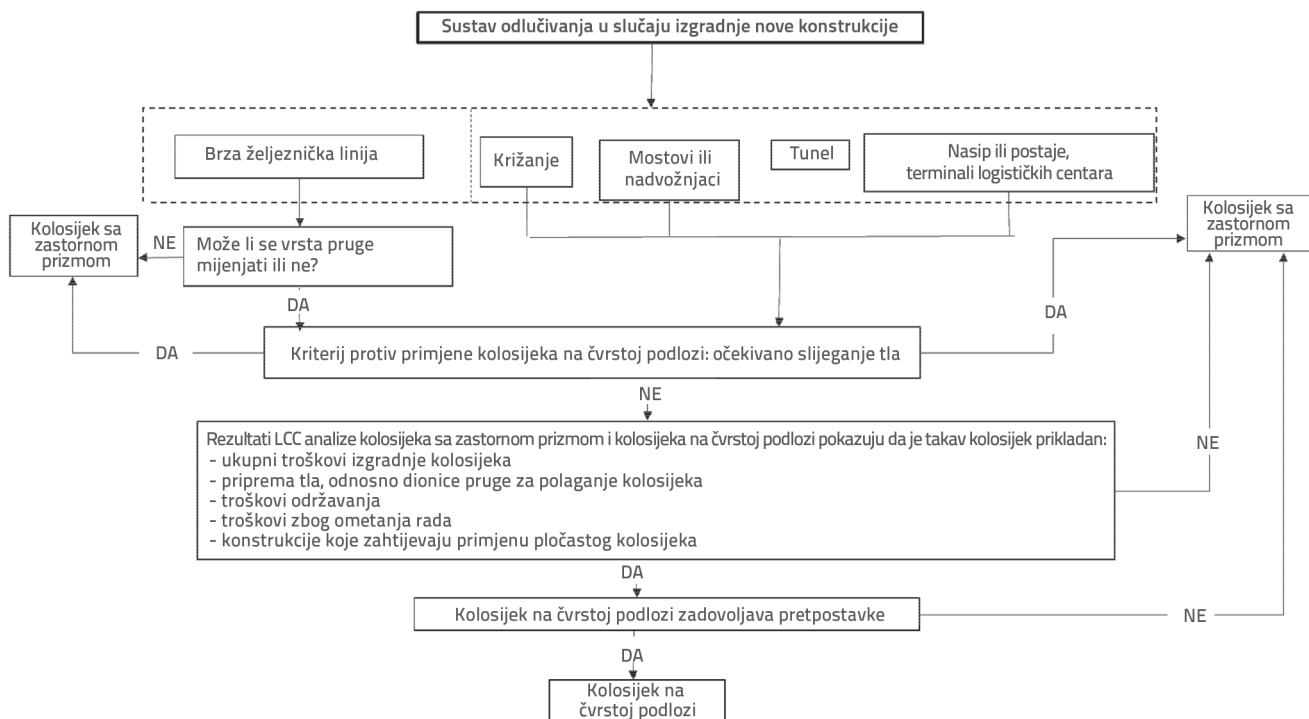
Sustav odlučivanja u slučaju izgradnje nove konstrukcije

Brza željeznička linija

Križanje

Mostovi ili nadvožnjaci

Tunel

Nasip ili postaje, terminali logističkih centara

Kolosijek sa zastornom prizmom

NE

Može li se vrsta pruge mijenjati ili ne?

Kolosijek sa zastornom prizmom

DA

DA

DA

Kriterij protiv primjene kolosijeka na čvrstoj podlozi: očekivano slijeganje tla

NE

Rezultati LCC analize kolosijeka sa zastornom prizmom i kolosijeka na čvrstoj podlozi pokazuju da je takav kolosijek prikladan:
- ukupni troškovi izgradnje kolosijeka
- priprema tla, odnosno dionice pruge za polaganje kolosijeka
- troškovi održavanja
- troškovi zbog ometanja rada
- konstrukcije koje zahtijevaju primjenu pločastog kolosijeka

NE

DA

Kolosijek na čvrstoj podlozi zadovoljava pretpostavke

NE

DA

Kolosijek na čvrstoj podlozi